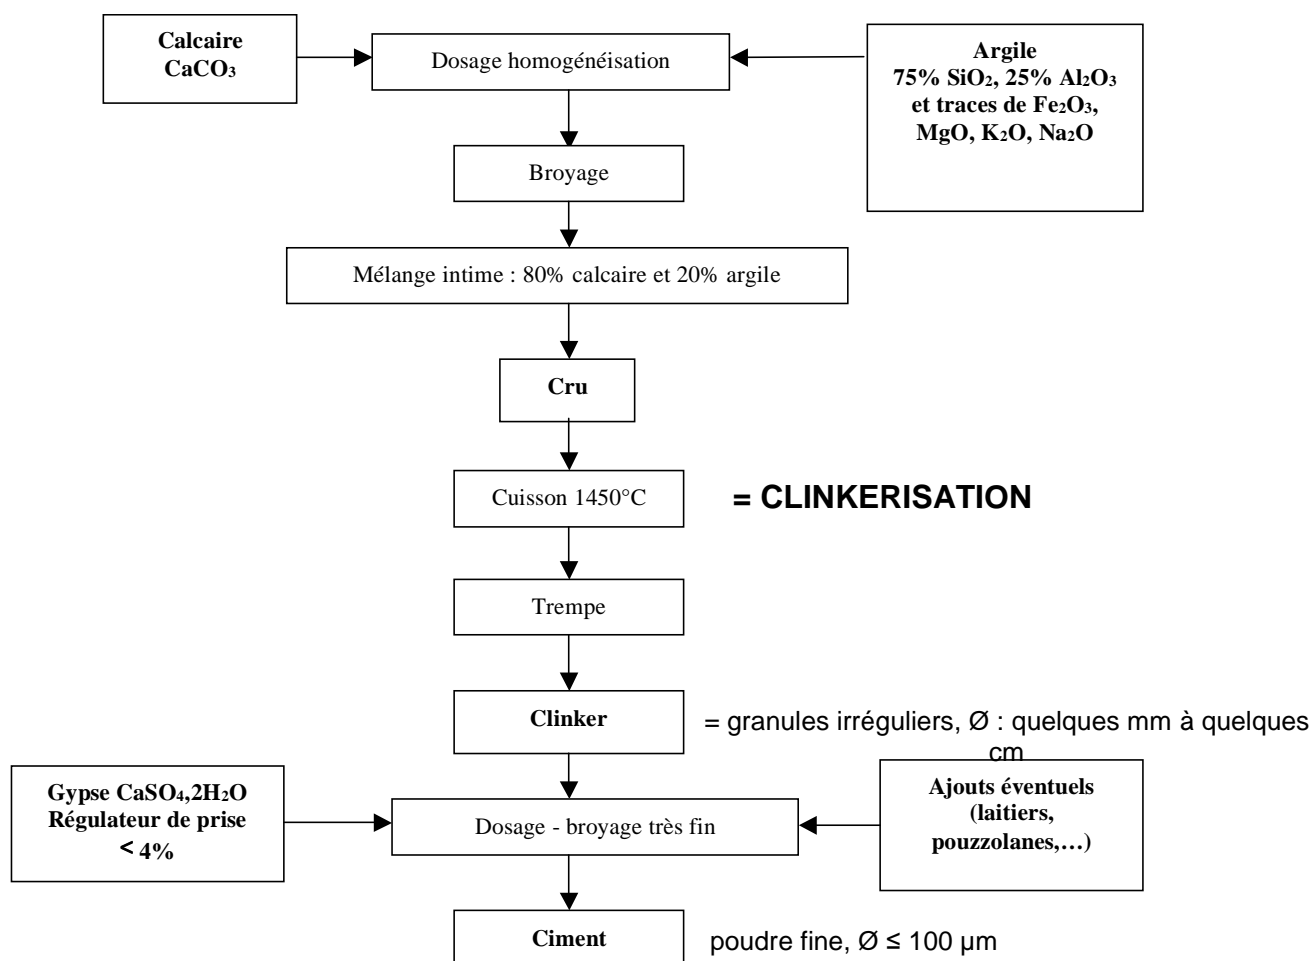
Calcaire
$CaCO_3$

Dosage homogénéisation

Argile
75% $SiO_2$, 25% $Al_2O_3$ et traces de $Fe_2O_3$, $MgO$, $K_2O$, $Na_2O$

Broyage

Mélange intime : 80% calcaire et 20% argile

Cru

Cuisson 1450°C

= CLINKERISATION

Trempe

Clinker

= granules irréguliers, Ø : quelques mm à quelques cm

Gypse $CaSO_4,2H_2O$
Régulateur de prise
< 4%

Dosage - broyage très fin

Ajouts éventuels (laitiers, pouzzolanes,…)

Ciment

poudre fine, Ø ≤ 100 µm